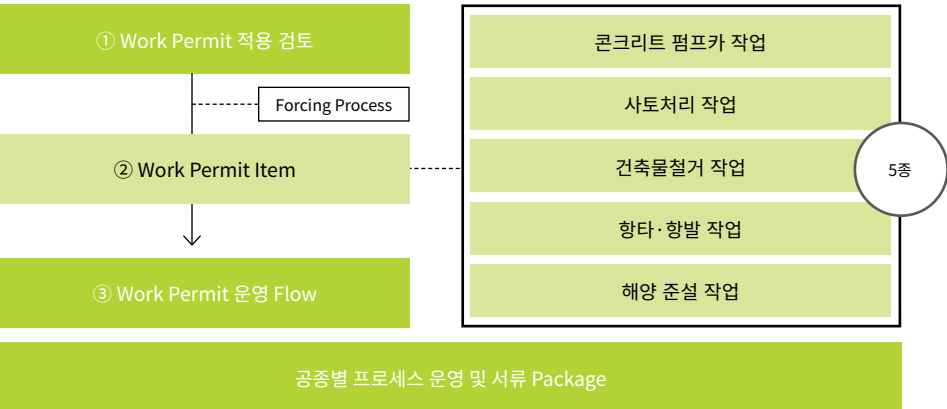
① Work Permit 적용 검토

Forcing Process

② Work Permit Item

③ Work Permit 운영 Flow

콘크리트 펌프카 작업

사토처리 작업

건축물철거 작업

항타·항발 작업

해양 준설 작업

5종

공종별 프로세스 운영 및 서류 Package